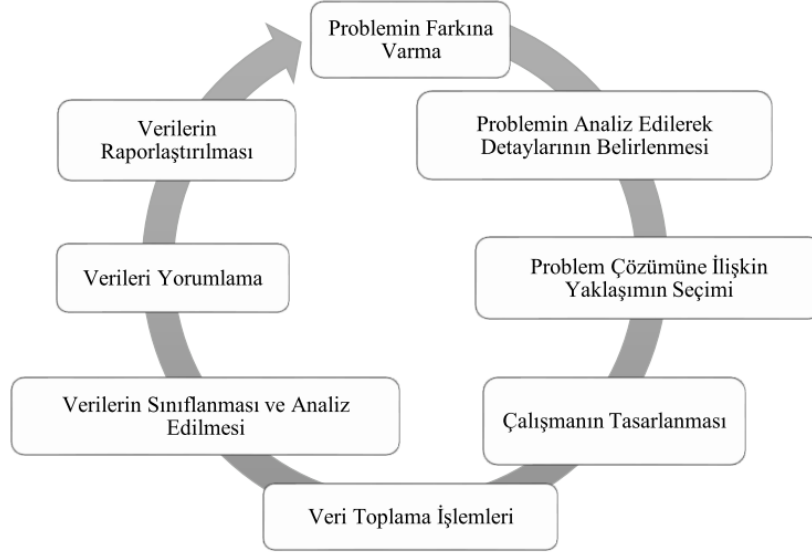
Problemin Farkına Varma

Problemin Analiz Edilerek Detaylarının Belirlenmesi

Problem Çözümüne İlişkin Yaklaşımın Seçimi

Çalışmanın Tasarlanması

Veri Toplama İşlemleri

Verilerin Sınıflanması ve Analiz Edilmesi

Verileri Yorumlama

Verilerin Raporlaştırılması